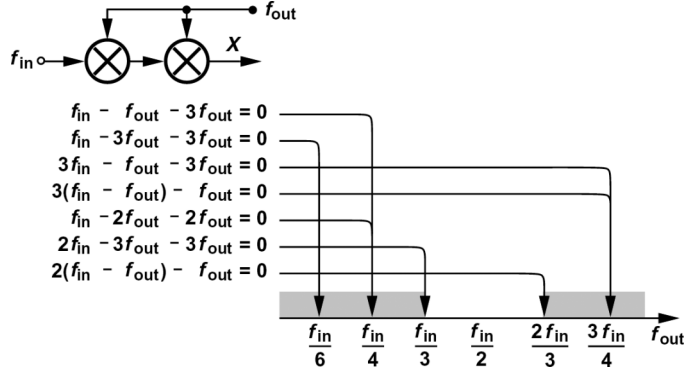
$f_{out}$

$f_{in}$

$X$

$f_{in} - f_{out} - 3f_{out} = 0$
$f_{in} - 3f_{out} - 3f_{out} = 0$
$3f_{in} - f_{out} - 3f_{out} = 0$
$3(f_{in} - f_{out}) - f_{out} = 0$
$f_{in} - 2f_{out} - 2f_{out} = 0$
$2f_{in} - 3f_{out} - 3f_{out} = 0$
$2(f_{in} - f_{out}) - f_{out} = 0$

$\frac{f_{in}}{6}$ $\frac{f_{in}}{4}$ $\frac{f_{in}}{3}$ $\frac{f_{in}}{2}$ $\frac{2f_{in}}{3}$ $\frac{3f_{in}}{4}$ $f_{out}$